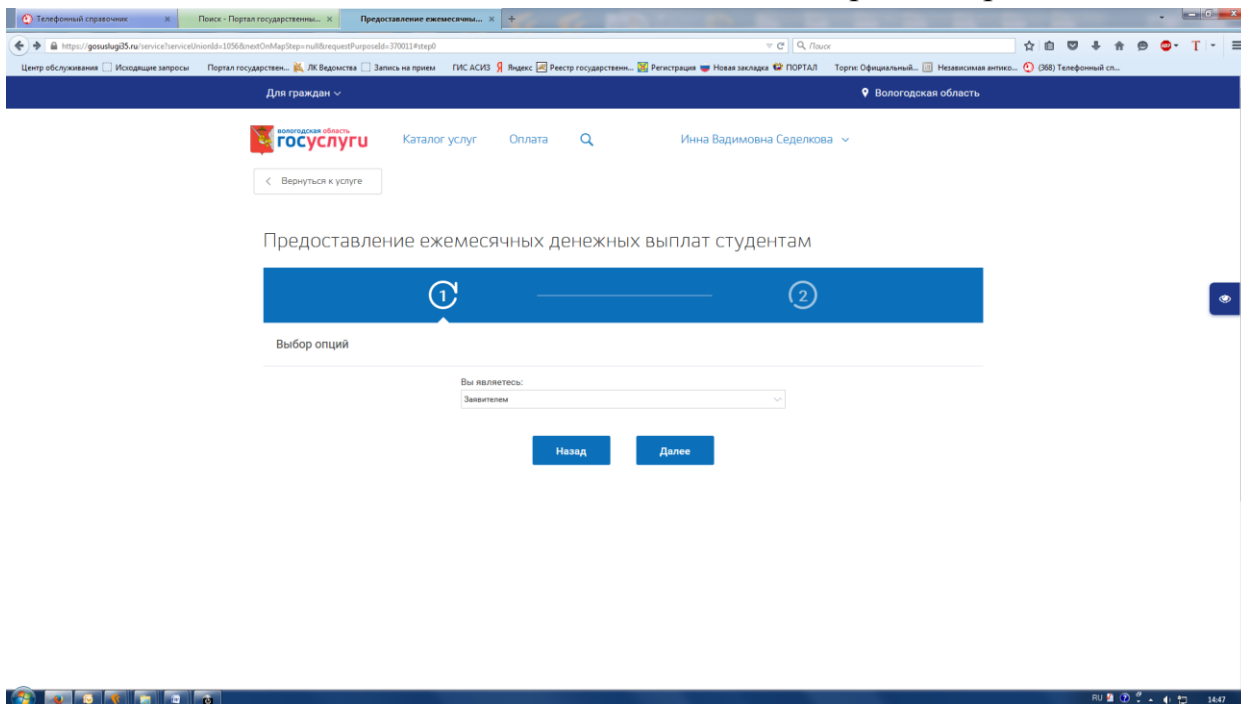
Телефонный справочник × Поиск - Портал государственны... × Предоставление ежемесячны... × +

https://gosuslugi35.ru/service?serviceUnionId=1056&nextOnMapStep=null&requestPurposeId=370011#step0

Поиск

Центр обслуживания Исходящие запросы Портал государствен... ЛК Ведомства Запись на прием ГИС АСИЗ Яндекс Реестр государствен... Регистрация Новая закладка ПОРТАЛ Торги: Официальный... Независимая антико... (368) Телефонный сп...

Для граждан

Вологодская область

вологодская область госуслуги

Каталог услуг Оплата

Инна Вадимовна Седелкова

Вернуться к услуге

Предоставление ежемесячных денежных выплат студентам

1

2

Выбор опций

Вы являетесь:

Заявителем

Назад

Далее

RU 14:47